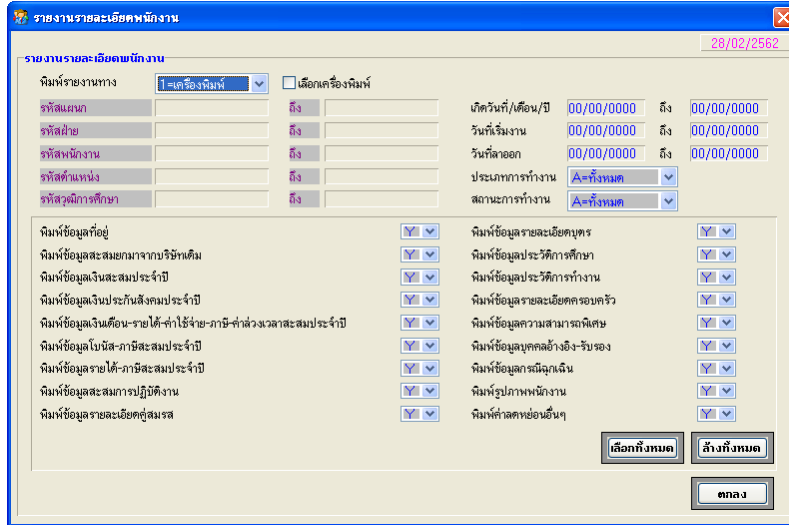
รายงานรายละเอียดพนักงาน

28/02/2562

รายงานรายละเอียดพนักงาน

พิมพ์รายงานทาง 1=เครื่องพิมพ์ เลือกเครื่องพิมพ์

รหัสแผนก ถึง
รหัสฝ่าย ถึง
รหัสพนักงาน ถึง
รหัสตำแหน่ง ถึง
รหัสวุฒิการศึกษา ถึง

เกิดวันที่/เดือน/ปี 00/00/0000 ถึง 00/00/0000
วันที่เริ่มงาน 00/00/0000 ถึง 00/00/0000
วันที่ลาออก 00/00/0000 ถึง 00/00/0000
ประเภทการทำงาน A=ทั้งหมด
สถานะการทำงาน A=ทั้งหมด

พิมพ์ข้อมูลที่อยู่ Y
พิมพ์ข้อมูลสะสมยกมาจากบริษัทเดิม Y
พิมพ์ข้อมูลเงินสะสมประจำปี Y
พิมพ์ข้อมูลเงินประกันสังคมประจำปี Y
พิมพ์ข้อมูลเงินเดือน-รายได้-ค่าใช้จ่าย-ภาษี-ค่าล่วงเวลาสะสมประจำปี Y
พิมพ์ข้อมูลโบนัส-ภาษีสะสมประจำปี Y
พิมพ์ข้อมูลรายได้-ภาษีสะสมประจำปี Y
พิมพ์ข้อมูลสะสมการปฏิบัติงาน Y
พิมพ์ข้อมูลรายละเอียดคู่สมรส Y

พิมพ์ข้อมูลรายละเอียดบุตร Y
พิมพ์ข้อมูลประวัติการศึกษา Y
พิมพ์ข้อมูลประวัติการทำงาน Y
พิมพ์ข้อมูลรายละเอียดครอบครัว Y
พิมพ์ข้อมูลความสามารถพิเศษ Y
พิมพ์ข้อมูลบุคคลอ้างอิง-รับรอง Y
พิมพ์ข้อมูลกรณีฉุกเฉิน Y
พิมพ์รูปภาพพนักงาน Y
พิมพ์ค่าลดหย่อนอื่นๆ Y

เลือกทั้งหมด
ล้างทั้งหมด

ตกลง